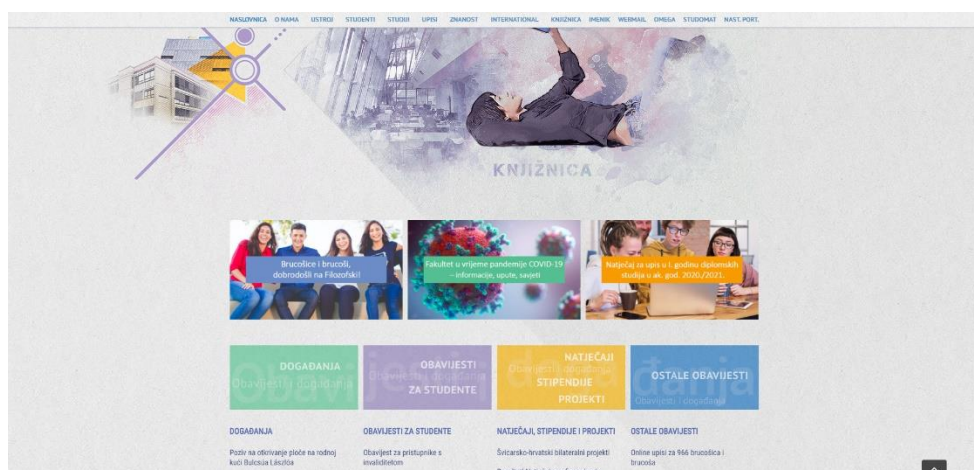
NASLOVNICA O NAMA USTROJ STUDENTI STUDIJI UPISI ZNANOST INTERNATIONAL KNJIŽNICA IMENIK WEBMAIL OMEGA STUDOMAT NAST. PORT.

KNJIŽNICA

Brucošice i brucoši, dobrodošli na Filozofski!

Fakultet u vrijeme pandemije COVID-19 – informacije, upute, savjeti

Natječaj za upis u I. godinu diplomskih studija u ak. god. 2020./2021.

DOGAĐANJA
Obavijesti i događanja

OBAVIJESTI ZA STUDENTE
Obavijesti i događanja

NATJEČAJI STIPENDIJE PROJEKTI
Obavijesti i događanja

OSTALE OBAVIJESTI
Obavijesti i događanja

DOGAĐANJA
Poziv na otkrivanje ploče na rodnoj kući Bulcsua Lászla

OBAVIJESTI ZA STUDENTE
Obavijest za pristupnike s invaliditetom

NATJEČAJI, STIPENDIJE I PROJEKTI
Švicarsko-hrvatski bilateralni projekti

OSTALE OBAVIJESTI
Online upisi za 966 brucošica i brucoša